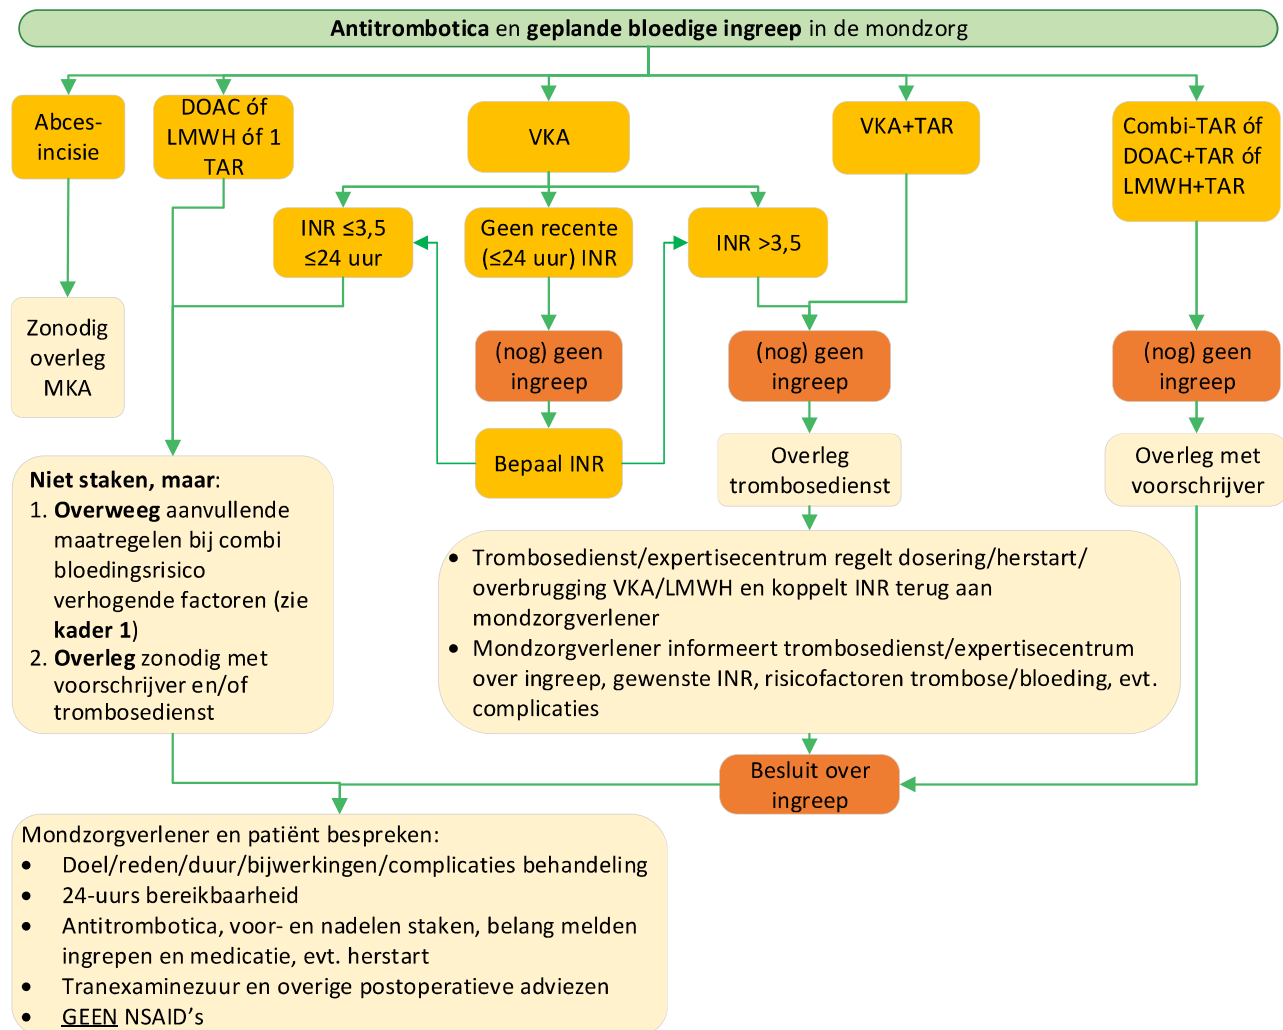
**Antitrombotica** en **geplande bloedige ingreep** in de mondzorg

Abcesincisie

DOAC óf LMWH óf 1 TAR

VKA

VKA+TAR

Combi-TAR óf DOAC+TAR óf LMWH+TAR

Zonodig overleg MKA

INR ≤3,5 ≤24 uur

Geen recente (≤24 uur) INR

INR >3,5

(nog) geen ingreep

(nog) geen ingreep

(nog) geen ingreep

Bepaal INR

Overleg trombosedienst

Overleg met voorschrijver

**Niet staken, maar**:
1. **Overweeg** aanvullende maatregelen bij combi bloedingsrisico verhogende factoren (zie **kader 1**)
2. **Overleg** zonodig met voorschrijver en/of trombosedienst

- Trombosedienst/expertisecentrum regelt dosering/herstart/overbrugging VKA/LMWH en koppelt INR terug aan mondzorgverlener
- Mondzorgverlener informeert trombosedienst/expertisecentrum over ingreep, gewenste INR, risicofactoren trombose/bloeding, evt. complicaties

Besluit over ingreep

Mondzorgverlener en patiënt bespreken:
- Doel/reden/duur/bijwerkingen/complicaties behandeling
- 24-uurs bereikbaarheid
- Antitrombotica, voor- en nadelen staken, belang melden ingrepen en medicatie, evt. herstart
- Tranexaminezuur en overige postoperatieve adviezen
- GEEN NSAID’s